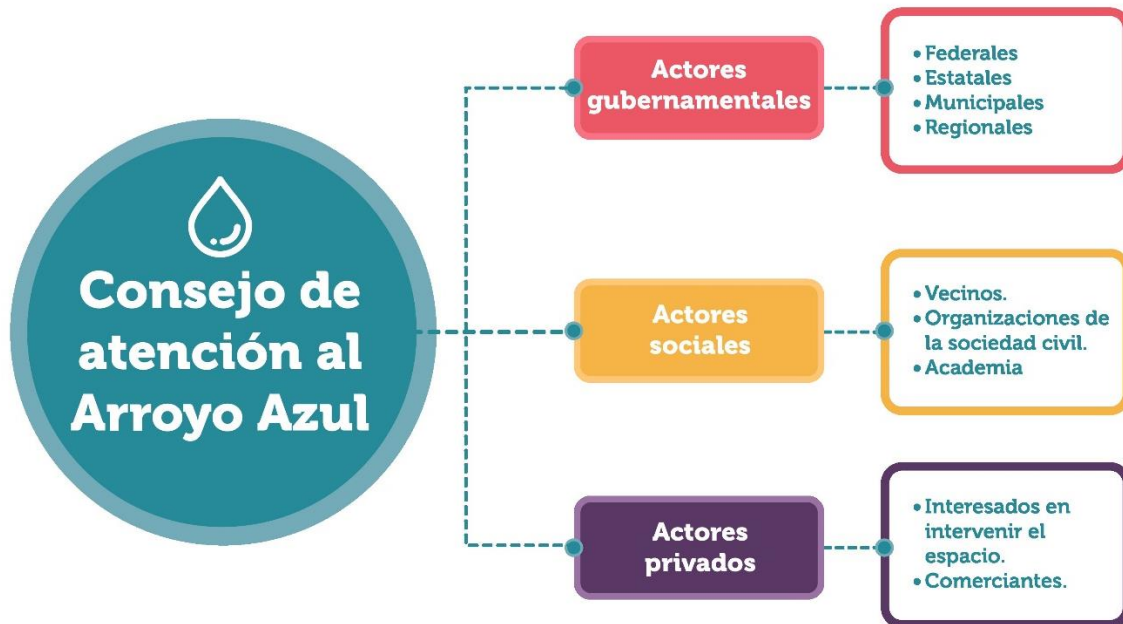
Consejo de atención al Arroyo Azul

Actores gubernamentales

• Federales
• Estatales
• Municipales
• Regionales

Actores sociales

• Vecinos.
• Organizaciones de la sociedad civil.
• Academia

Actores privados

• Interesados en intervenir el espacio.
• Comerciantes.